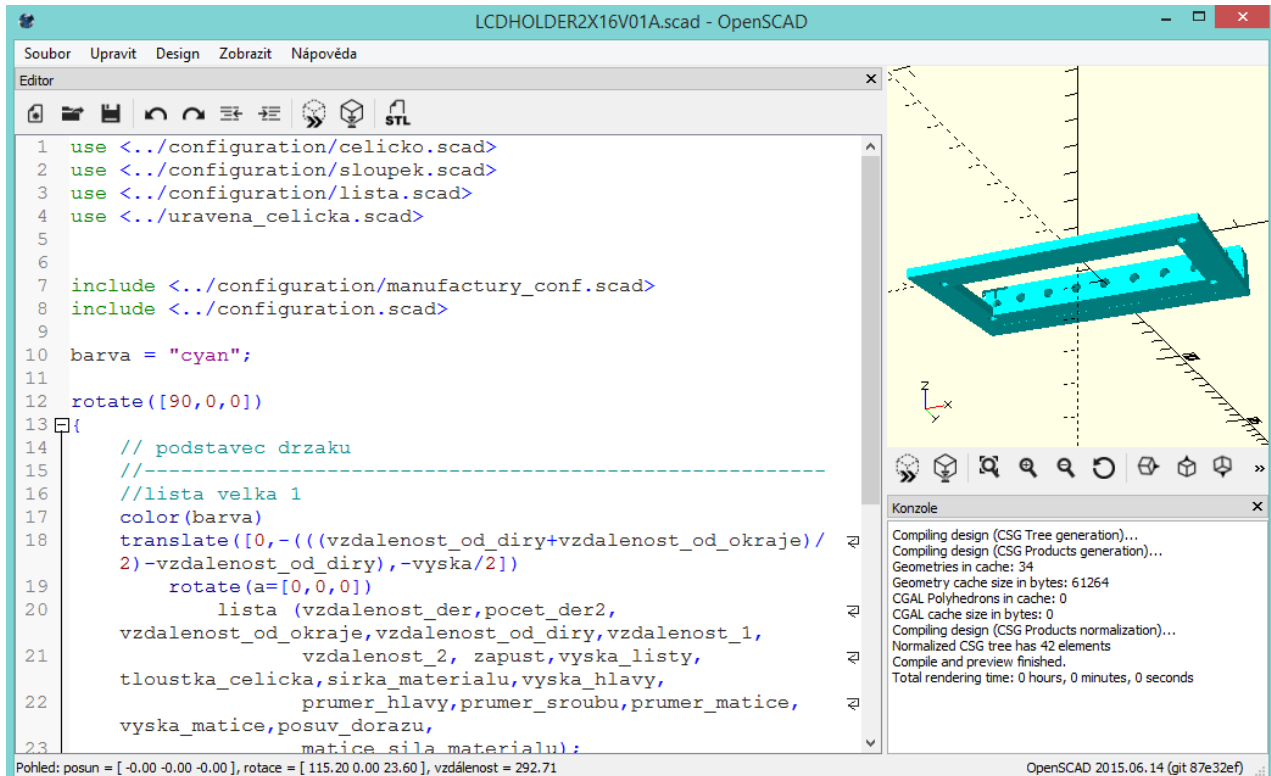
LCDHOLDER2X16V01A.scad - OpenSCAD

Soubor Upravit Design Zobrazit Nápověda

Editor

1 use <../configuration/celicko.scad>
2 use <../configuration/sloupek.scad>
3 use <../configuration/lista.scad>
4 use <../uravena_celicka.scad>
5
6
7 include <../configuration/manufactury_conf.scad>
8 include <../configuration.scad>
9
10 barva = "cyan";
11
12 rotate([90,0,0])
13 {
14 // podstavec drzaku
15 //------------------------------------------------------
16 //lista velka 1
17 color(barva)
18 translate([0,-(((vzdalenost_od_diry+vzdalenost_od_okraje)/2)-vzdalenost_od_diry),-vyska/2])
19 rotate(a=[0,0,0])
20 lista (vzdalenost_der,pocet_der2,vzdalenost_od_okraje,vzdalenost_od_diry,vzdalenost_1,
21 vzdalenost_2, zapust,vyska_listy,tloustka_celicka,sirka_materialu,vyska_hlavy,
22 prumer_hlavy,prumer_sroubu,prumer_matice,vyska_matice,posuv_dorazu,
23 matice_sila_materialu);

Konzole

Compiling design (CSG Tree generation)...
Compiling design (CSG Products generation)...
Geometries in cache: 34
Geometry cache size in bytes: 61264
CGAL Polyhedrons in cache: 0
CGAL cache size in bytes: 0
Compiling design (CSG Products normalization)...
Normalized CSG tree has 42 elements
Compile and preview finished.
Total rendering time: 0 hours, 0 minutes, 0 seconds

Pohled: posun = [ -0.00 -0.00 -0.00 ], rotace = [ 115.20 0.00 23.60 ], vzdálenost = 292.71
OpenSCAD 2015.06.14 (git 87e32ef)